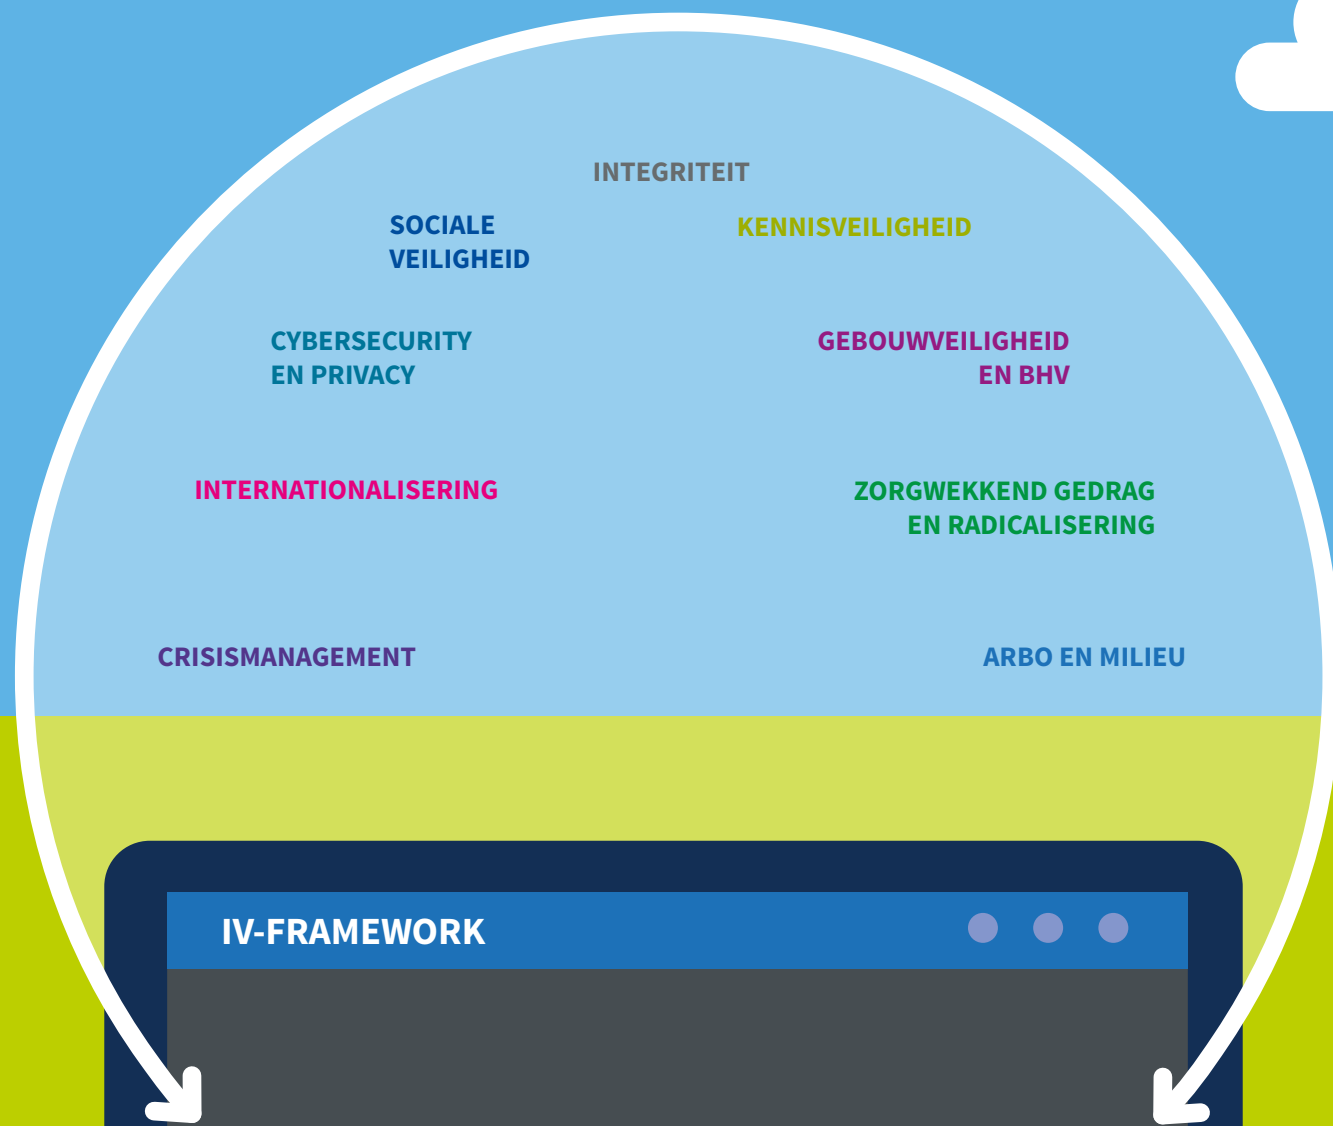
INTEGRITEIT

SOCIALE VEILIGHEID

KENNISVEILIGHEID

CYBERSECURITY EN PRIVACY

GEBOUWVEILIGHEID EN BHV

INTERNATIONALISERING

ZORGWEKKEND GEDRAG EN RADICALISERING

CRISISMANAGEMENT

ARBO EN MILIEU

IV-FRAMEWORK